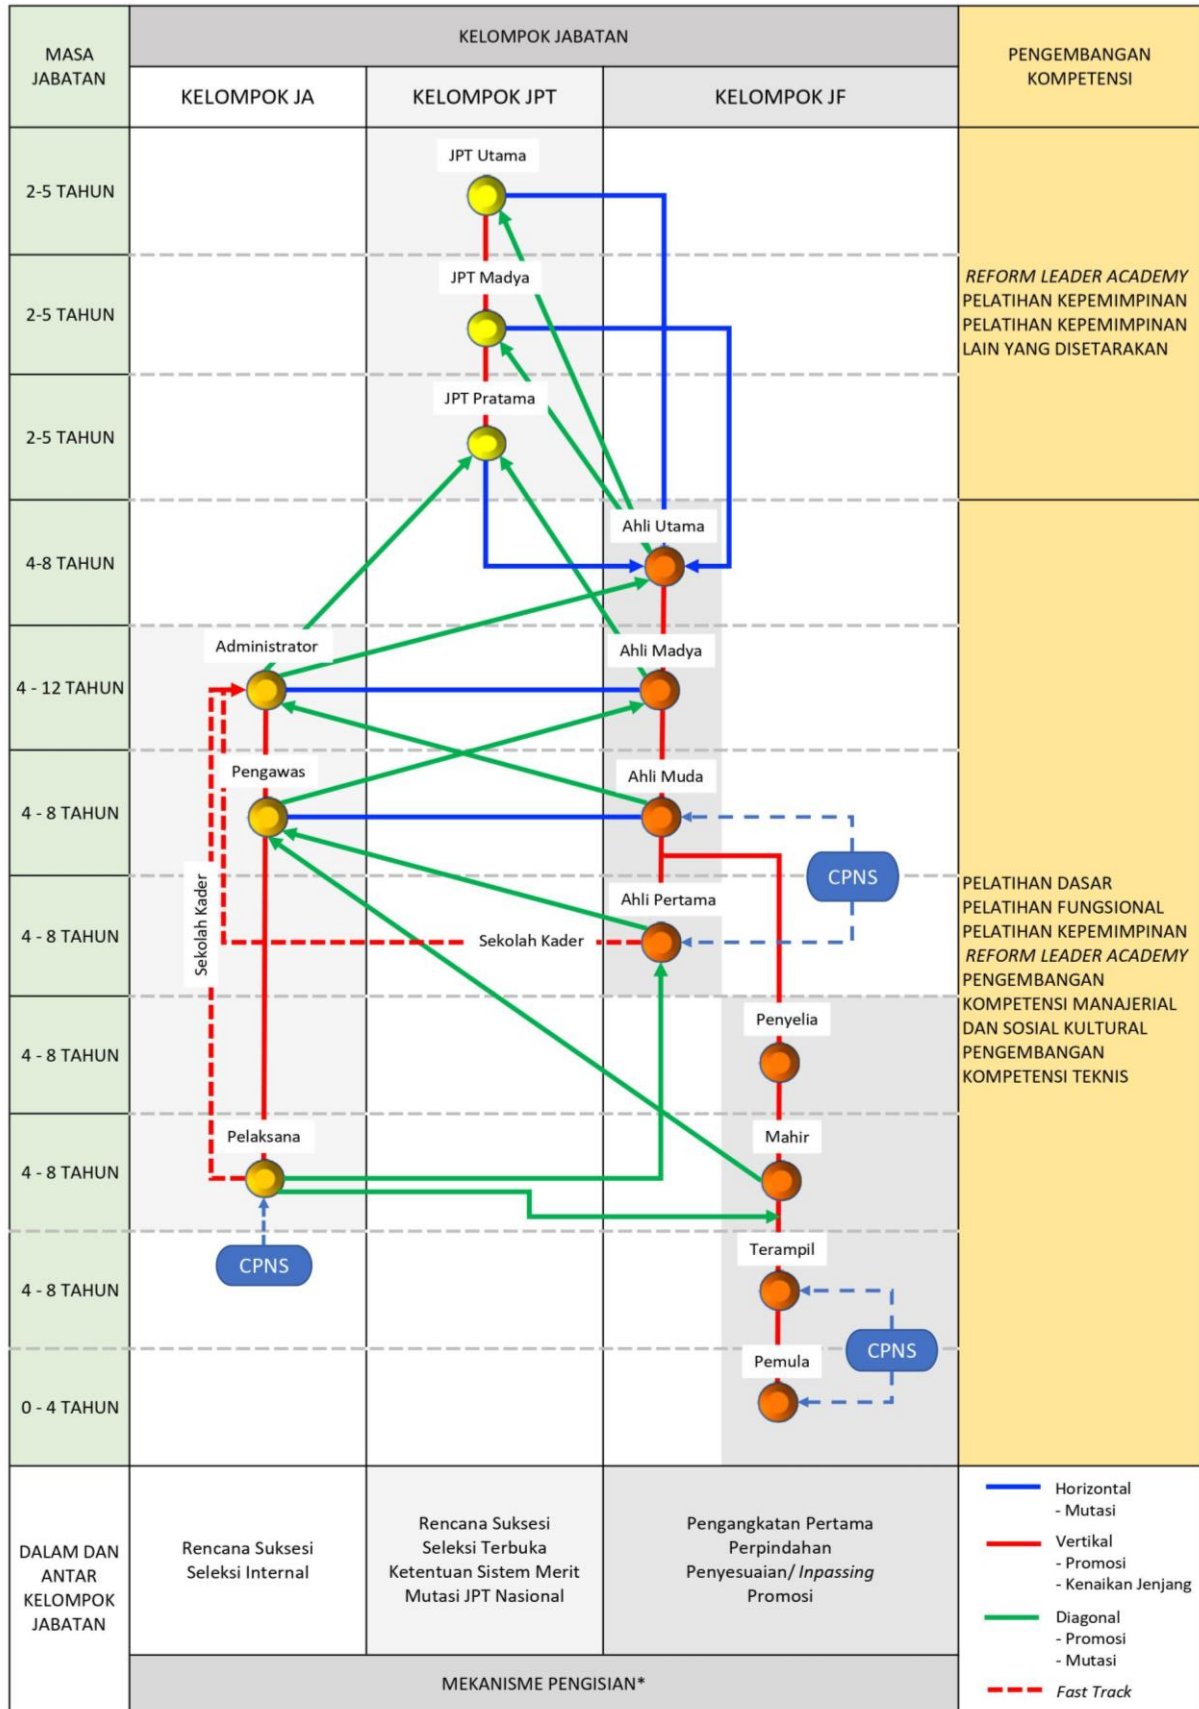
MASA JABATAN

KELOMPOK JABATAN

KELOMPOK JA

KELOMPOK JPT

KELOMPOK JF

PENGEMBANGAN KOMPETENSI

2-5 TAHUN

2-5 TAHUN

2-5 TAHUN

4-8 TAHUN

4 - 12 TAHUN

4 - 8 TAHUN

4 - 8 TAHUN

4 - 8 TAHUN

4 - 8 TAHUN

4 - 8 TAHUN

0 - 4 TAHUN

JPT Utama

JPT Madya

JPT Pratama

Ahli Utama

Administrator

Ahli Madya

Pengawas

Ahli Muda

CPNS

Ahli Pertama

Sekolah Kader

Sekolah Kader

Penyelia

Pelaksana

Mahir

Terampil

CPNS

CPNS

Pemula

*REFORM LEADER ACADEMY*
PELATIHAN KEPEMIMPINAN
PELATIHAN KEPEMIMPINAN LAIN YANG DISETARAKAN

PELATIHAN DASAR
PELATIHAN FUNGSIONAL
PELATIHAN KEPEMIMPINAN
*REFORM LEADER ACADEMY*
PENGEMBANGAN KOMPETENSI MANAJERIAL DAN SOSIAL KULTURAL
PENGEMBANGAN KOMPETENSI TEKNIS

DALAM DAN ANTAR KELOMPOK JABATAN

Rencana Suksesi
Seleksi Internal

Rencana Suksesi
Seleksi Terbuka
Ketentuan Sistem Merit
Mutasi JPT Nasional

Pengangkatan Pertama
Perpindahan
Penyesuaian/ *Inpassing*
Promosi

MEKANISME PENGISIAN*

Horizontal
- Mutasi

Vertikal
- Promosi
- Kenaikan Jenjang

Diagonal
- Promosi
- Mutasi

*Fast Track*